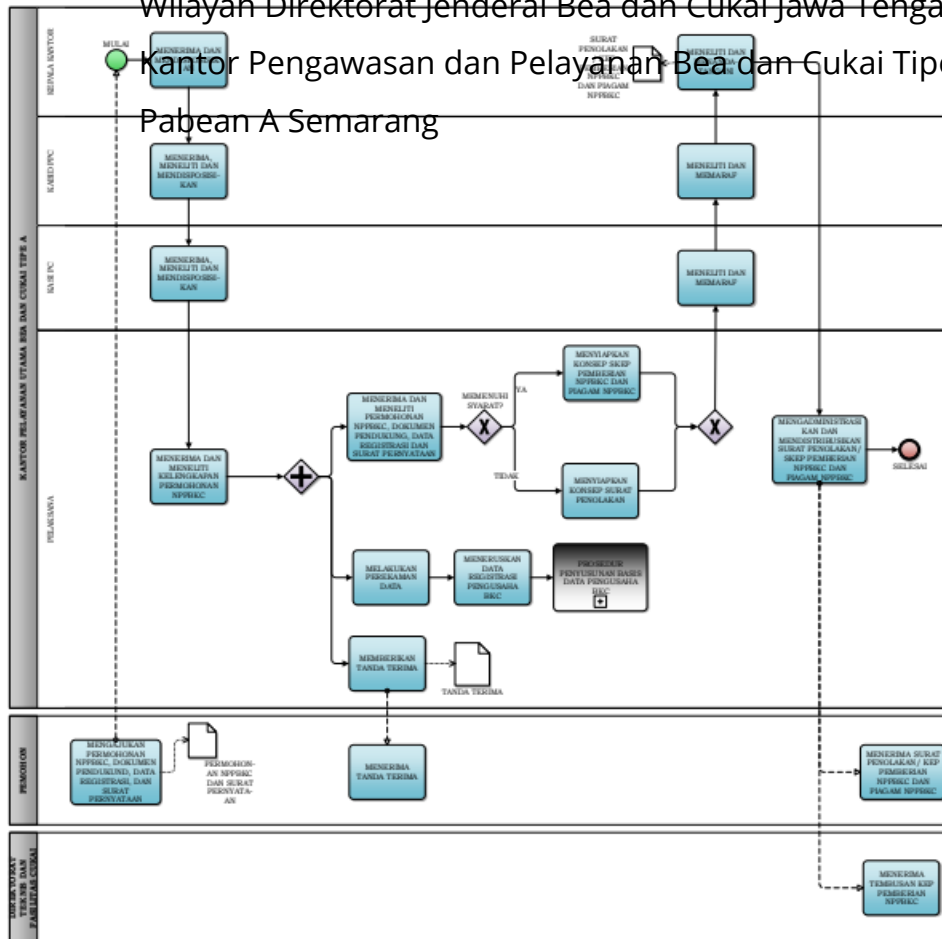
Wilayah Direktorat Jenderal Bea dan Cukai Jawa Tenga

Kantor Pengawasan dan Pelayanan Bea dan Cukai Tipe

Pabean A Semarang

KANTOR PELAYANAN UTAMA BEA DAN CUKAI TIPE A

KEPALA KANTOR

MULAI

MENERIMA DAN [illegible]

SURAT PENOLAKAN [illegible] NPPBKC DAN PIAGAM NPPBKC

MENELITI DAN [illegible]

KABID PPC

MENERIMA, MENELITI DAN MENDISPOSISIKAN

MENELITI DAN MEMARAF

KASI PC

MENERIMA, MENELITI DAN MENDISPOSISIKAN

MENELITI DAN MEMARAF

PELAKSANA

MENERIMA DAN MENELITI KELENGKAPAN PERMOHONAN NPPBKC

MENERIMA DAN MENELITI PERMOHONAN NPPBKC, DOKUMEN PENDUKUNG, DATA REGISTRASI DAN SURAT PERNYATAAN

MEMENUHI SYARAT?

YA

TIDAK

MENYIAPKAN KONSEP SKEP PEMBERIAN NPPBKC DAN PIAGAM NPPBKC

MENYIAPKAN KONSEP SURAT PENOLAKAN

MENGADMINISTRASIKAN DAN MENDISTRIBUSIKAN SURAT PENOLAKAN/ SKEP PEMBERIAN NPPBKC DAN PIAGAM NPPBKC

SELESAI

MELAKUKAN PEREKAMAN DATA

MENERUSKAN DATA REGISTRASI PENGUSAHA BKC

PROSEDUR PENYUSUNAN BASIS DATA PENGUSAHA BKC

MEMBERIKAN TANDA TERIMA

TANDA TERIMA

PEMOHON

MENGAJUKAN PERMOHONAN NPPBKC, DOKUMEN PENDUKUNG, DATA REGISTRASI, DAN SURAT PERNYATAAN

PERMOHONAN NPPBKC DAN SURAT PERNYATAAN

MENERIMA TANDA TERIMA

MENERIMA SURAT PENOLAKAN / KEP PEMBERIAN NPPBKC DAN PIAGAM NPPBKC

DIREKTORAT TEKNIS DAN FASILITAS CUKAI

MENERIMA TEMBUSAN KEP PEMBERIAN NPPBKC